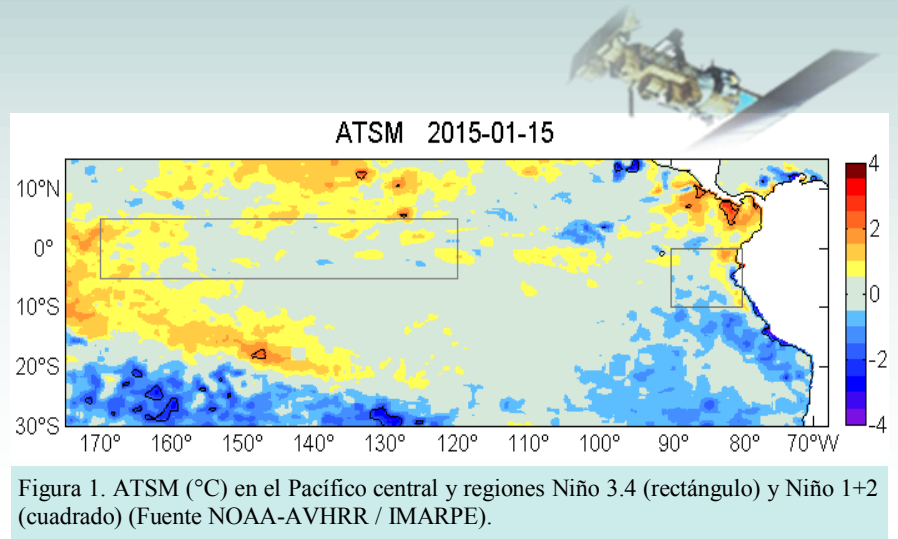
ATSM 2015-01-15

10°N
0°
10°S
20°S
30°S

170° 160° 150° 140° 130° 120° 110° 100° 90° 80° 70°W

4
2
0
-2
-4

Figura 1. ATSM (°C) en el Pacífico central y regiones Niño 3.4 (rectángulo) y Niño 1+2 (cuadrado) (Fuente NOAA-AVHRR / IMARPE).